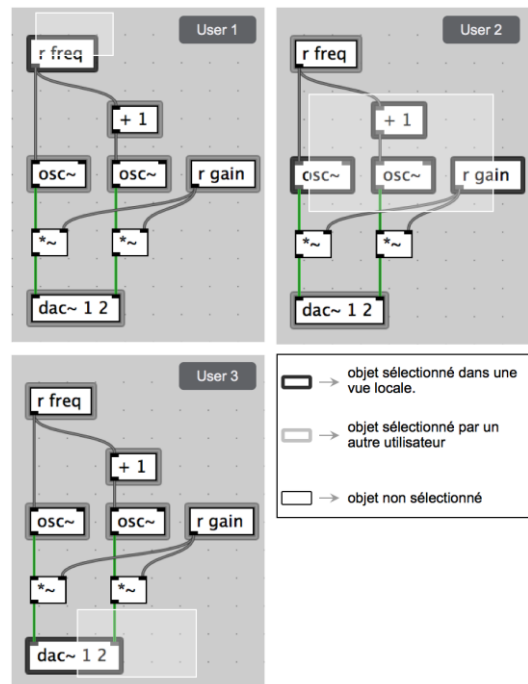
User 1

r freq

+ 1

osc~

osc~

r gain

*~

*~

dac~ 1 2

User 2

r freq

+ 1

osc~

osc~

r gain

*~

*~

dac~ 1 2

User 3

r freq

+ 1

osc~

osc~

r gain

*~

*~

dac~ 1 2

→ objet sélectionné dans une vue locale.

→ objet sélectionné par un autre utilisateur

→ objet non sélectionné